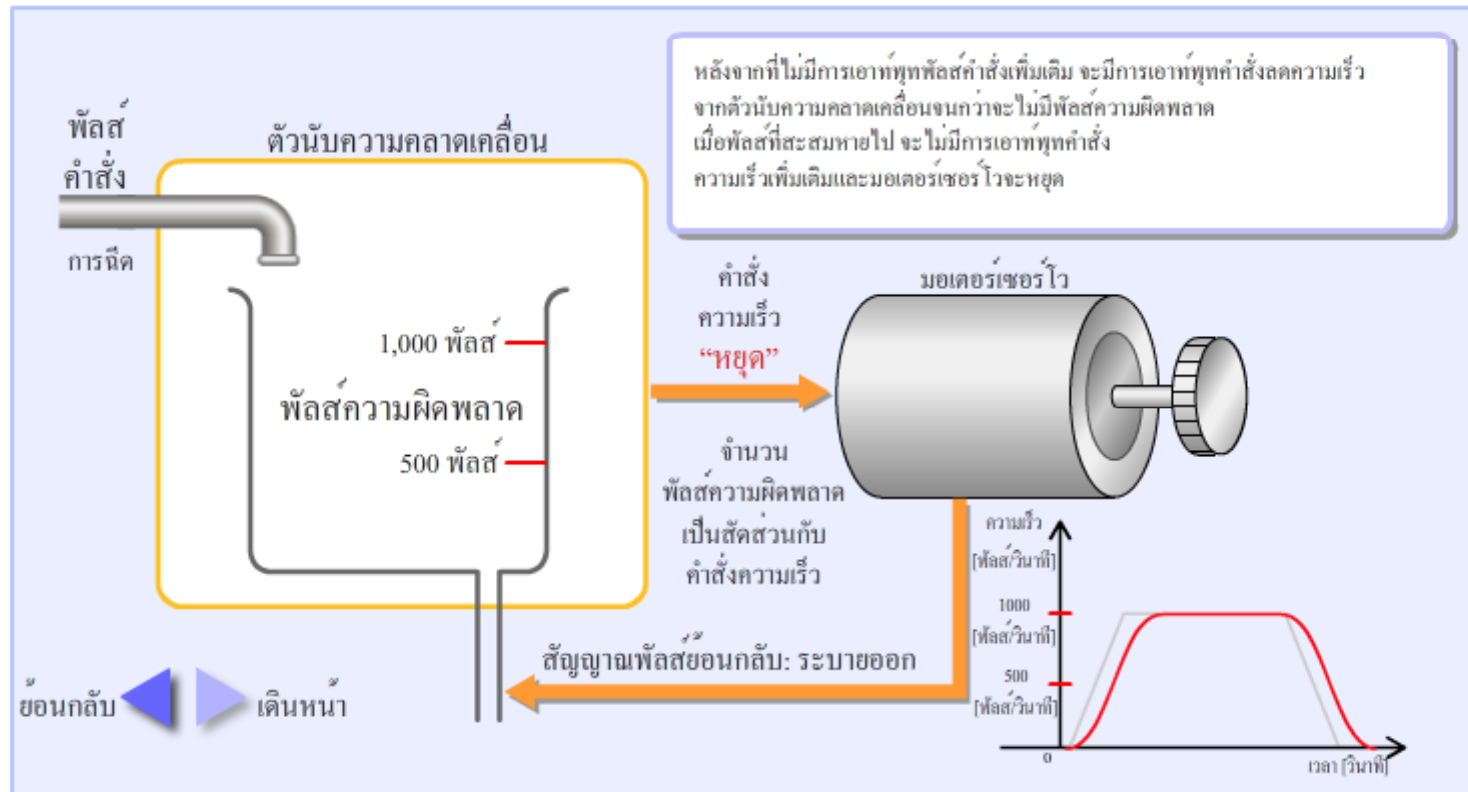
หลังจากที่ไม่มีการเอาท์พุทพัลส์คำสั่งเพิ่มเติม จะมีการเอาท์พุทคำสั่งลดความเร็วจากตัวนับความคลาดเคลื่อนจนกว่าจะไม่มีพัลส์ความผิดพลาด เมื่อพัลส์ที่สะสมหายไป จะไม่มีการเอาท์พุทคำสั่งความเร็วเพิ่มเติมและมอเตอร์เซอร์โวจะหยุด

พัลส์คำสั่ง

การฉีด

ตัวนับความคลาดเคลื่อน

1,000 พัลส์

พัลส์ความผิดพลาด

500 พัลส์

คำสั่งความเร็ว
“หยุด”

มอเตอร์เซอร์โว

จำนวนพัลส์ความผิดพลาดเป็นสัดส่วนกับคำสั่งความเร็ว

ความเร็ว [พัลส์/วินาที]

1000 [พัลส์/วินาที]

500 [พัลส์/วินาที]

0

เวลา [วินาที]

สัญญาณพัลส์ย้อนกลับ: ระบายออก

ย้อนกลับ

เดินหน้า